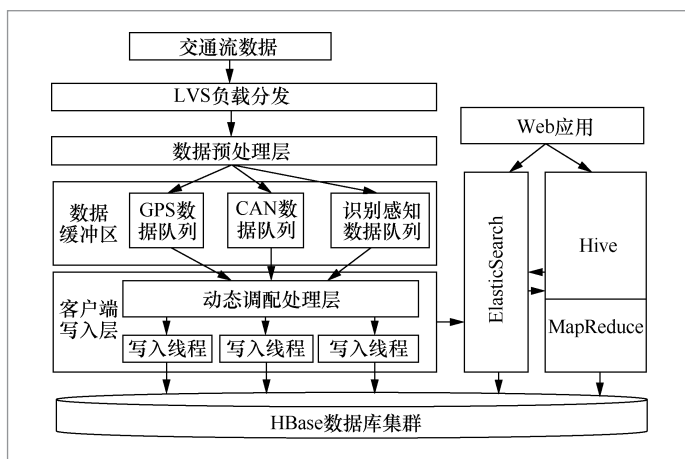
交通流数据

LVS负载分发

数据预处理层

Web应用

数据缓冲区

GPS数据队列

CAN数据队列

识别感知数据队列

ElasticSearch

Hive

客户端写入层

动态调配处理层

MapReduce

写入线程

写入线程

写入线程

HBase数据库集群